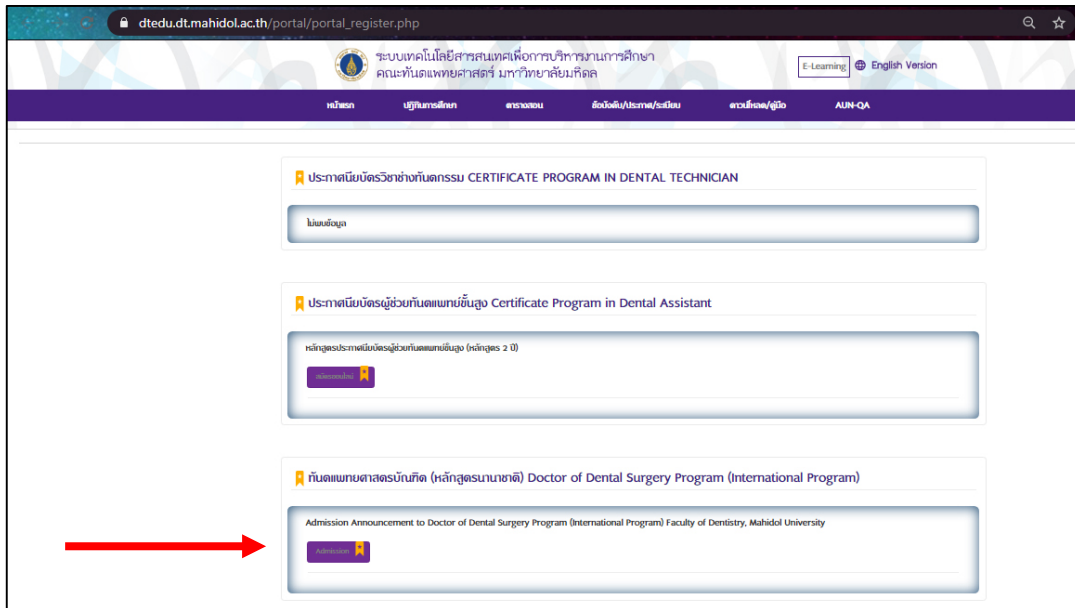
dtedu.dt.mahidol.ac.th/portal/portal_register.php

ระบบเทคโนโลยีสารสนเทศเพื่อการบริหารงานการศึกษา คณะทันตแพทยศาสตร์ มหาวิทยาลัยมหิดล

E-Learning English Version

หน้าแรก ปฏิทินการศึกษา ตารางสอน ข้อบังคับ/ประกาศ/ระเบียบ ดาวน์โหลด/คู่มือ AUN-QA

ประกาศนียบัตรวิชาช่างทันตกรรม CERTIFICATE PROGRAM IN DENTAL TECHNICIAN

ไม่พบข้อมูล

ประกาศนียบัตรผู้ช่วยทันตแพทย์ขั้นสูง Certificate Program in Dental Assistant

หลักสูตรประกาศนียบัตรผู้ช่วยทันตแพทย์ขั้นสูง (หลักสูตร 2 ปี)

สมัครเรียนใหม่

ทันตแพทยศาสตรบัณฑิต (หลักสูตรนานาชาติ) Doctor of Dental Surgery Program (International Program)

Admission Announcement to Doctor of Dental Surgery Program (International Program) Faculty of Dentistry, Mahidol University

Admission